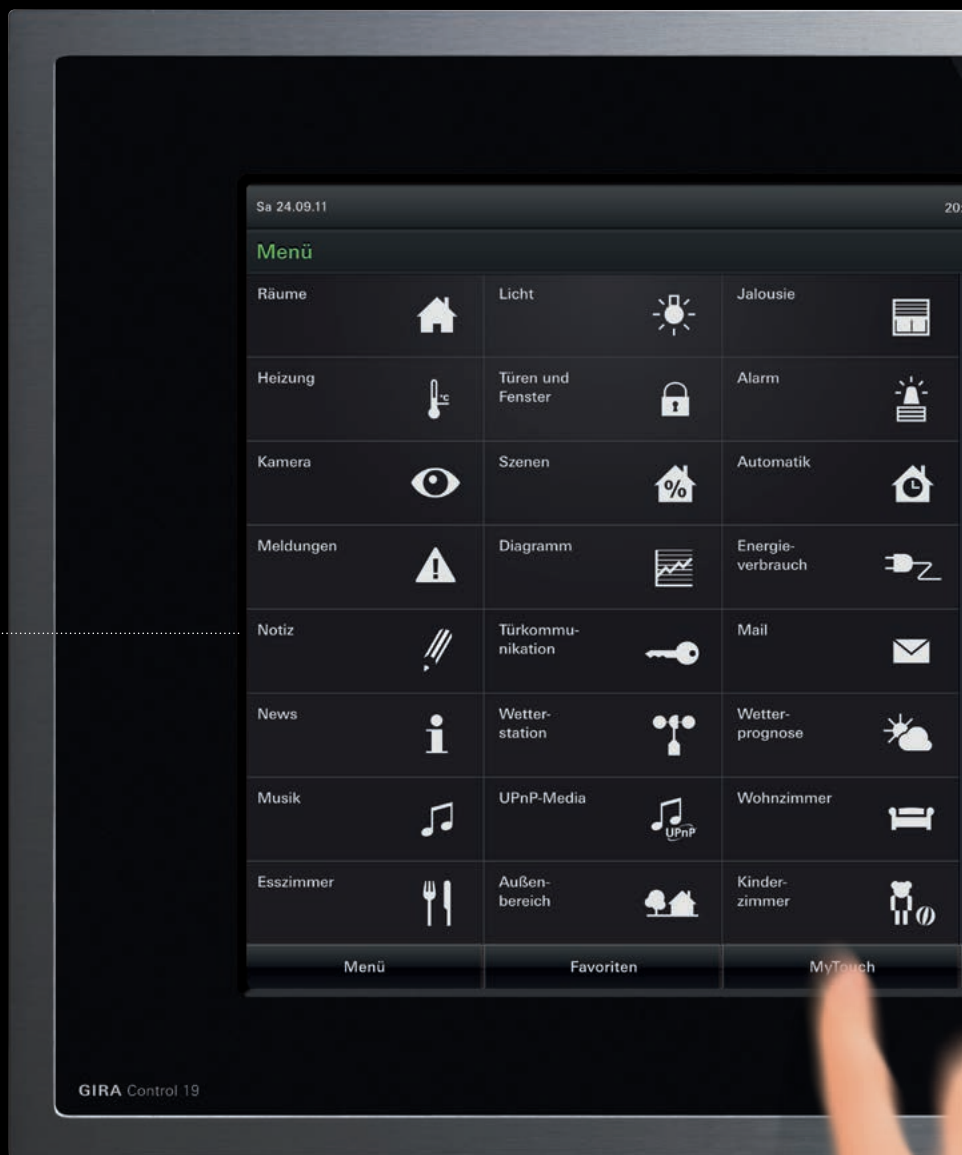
Sa 24.09.11

20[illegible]

Menü

| | | |
|---|---|---|
| Räume | Licht | Jalousie |
| Heizung | Türen und Fenster | Alarm |
| Kamera | Szenen | Automatik |
| Meldungen | Diagramm | Energieverbrauch |
| Notiz | Türkommunikation | Mail |
| News | Wetterstation | Wetterprognose |
| Musik | UPnP-Media | Wohnzimmer |
| Esszimmer | Außenbereich | Kinderzimmer |

°C

%

UPnP

Menü Favoriten MyTouch

GIRA Control 19